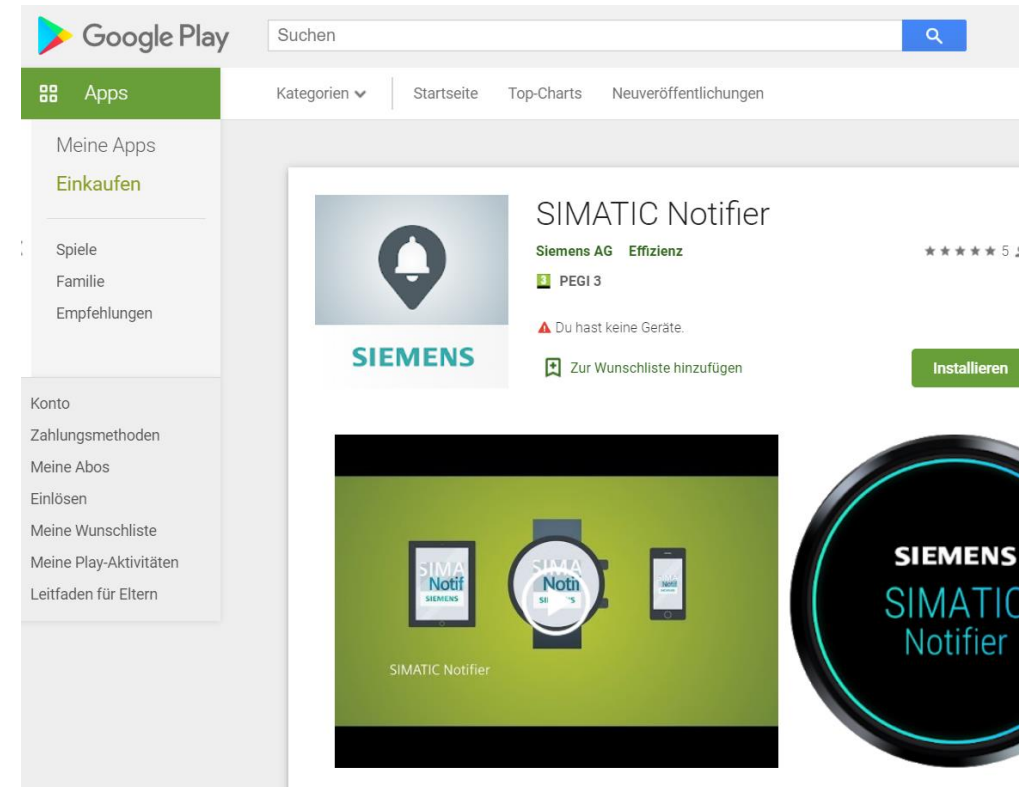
Google Play

Suchen

Apps

Kategorien

Startseite

Top-Charts

Neuveröffentlichungen

Meine Apps

Einkaufen

Spiele

Familie

Empfehlungen

Konto

Zahlungsmethoden

Meine Abos

Einlösen

Meine Wunschliste

Meine Play-Aktivitäten

Leitfaden für Eltern

SIEMENS

SIMATIC Notifier

Siemens AG Effizienz

★★★★★ 5

3 PEGI 3

Du hast keine Geräte.

Zur Wunschliste hinzufügen

Installieren

SIMA Notif SIEMENS

SIMA Noti SI S

Notif

SIMATIC Notifier

SIEMENS

SIMATIC

Notifier